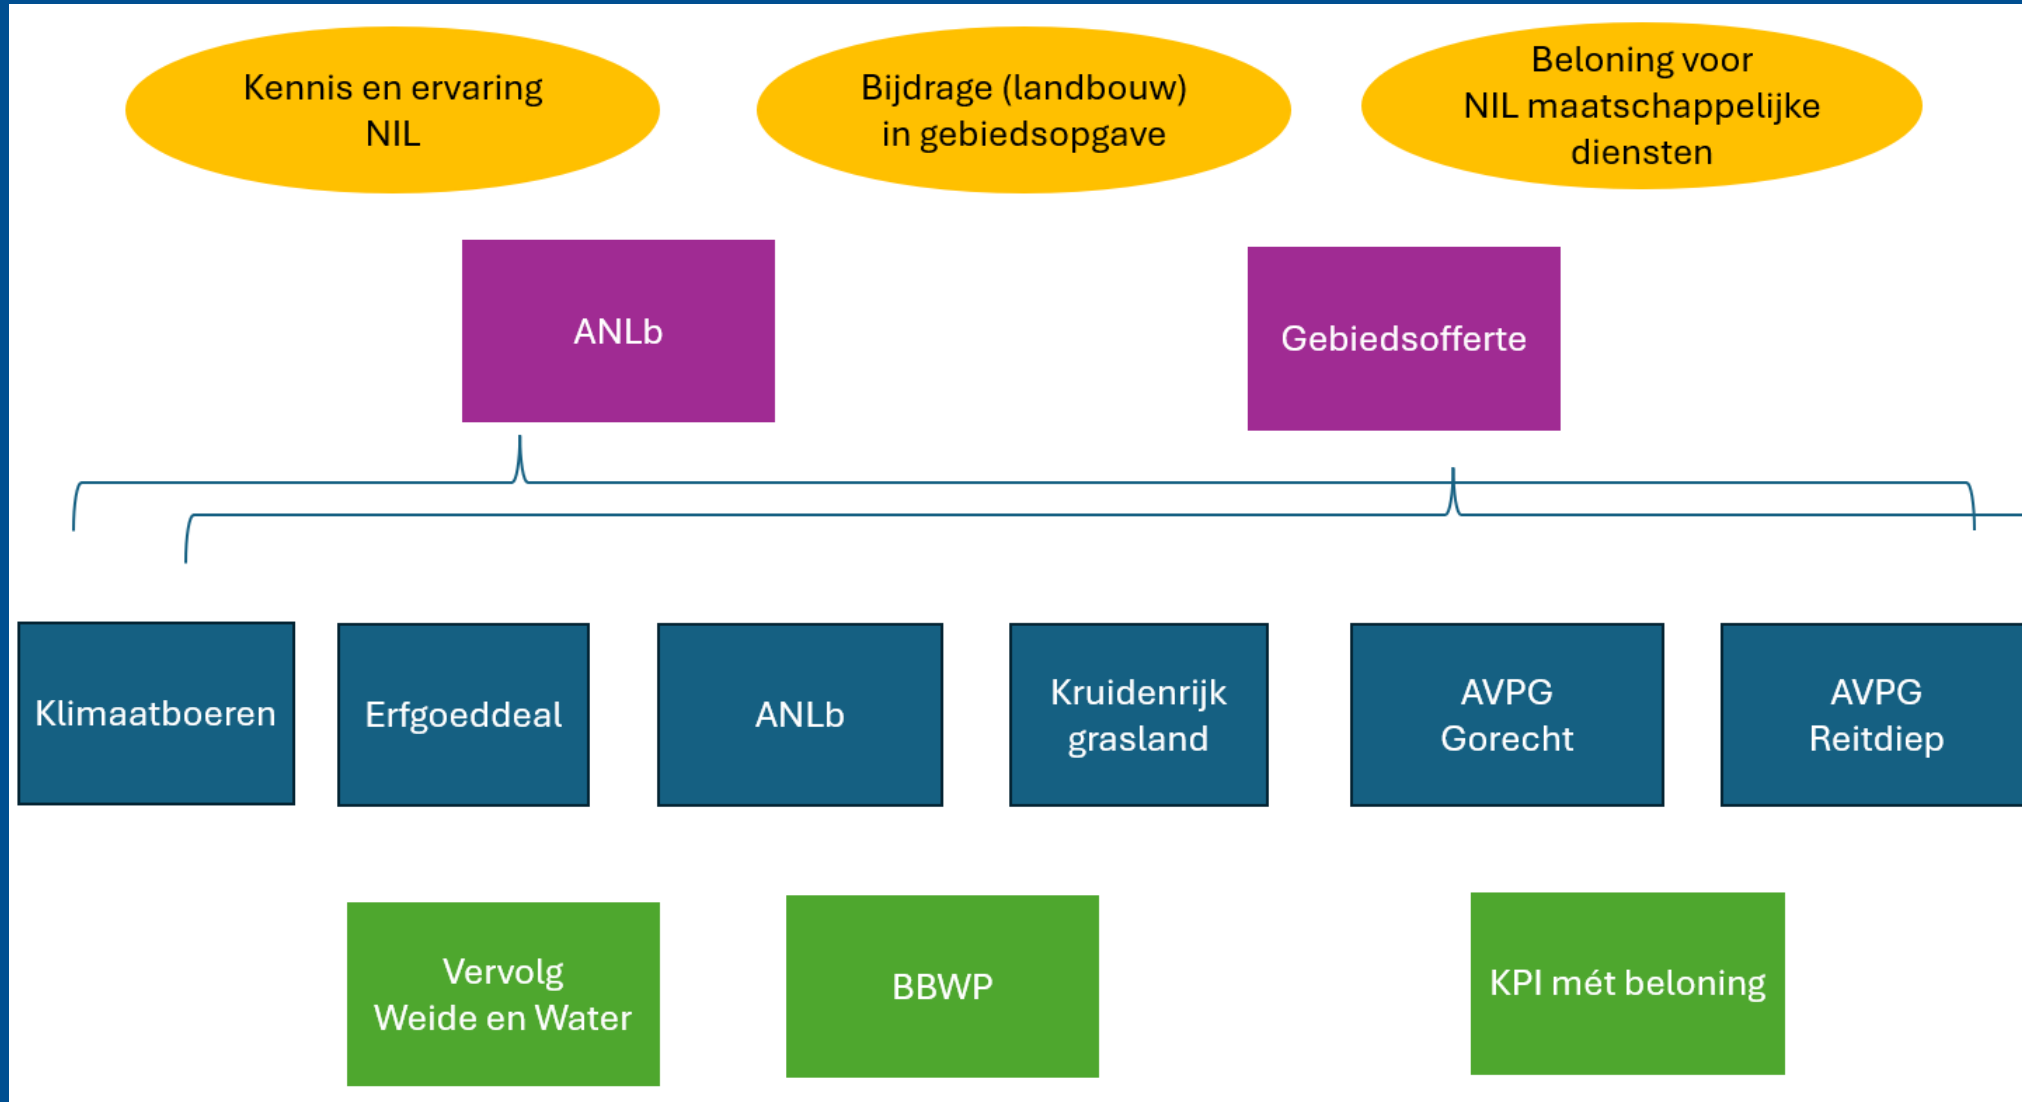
Kennis en ervaring NIL

Bijdrage (landbouw) in gebiedsopgave

Beloning voor NIL maatschappelijke diensten

ANLb

Gebiedsofferte

Klimaatboeren

Erfgoeddeal

ANLb

Kruidenrijk grasland

AVPG Gorecht

AVPG Reitdiep

Vervolg Weide en Water

BBWP

KPI mét beloning